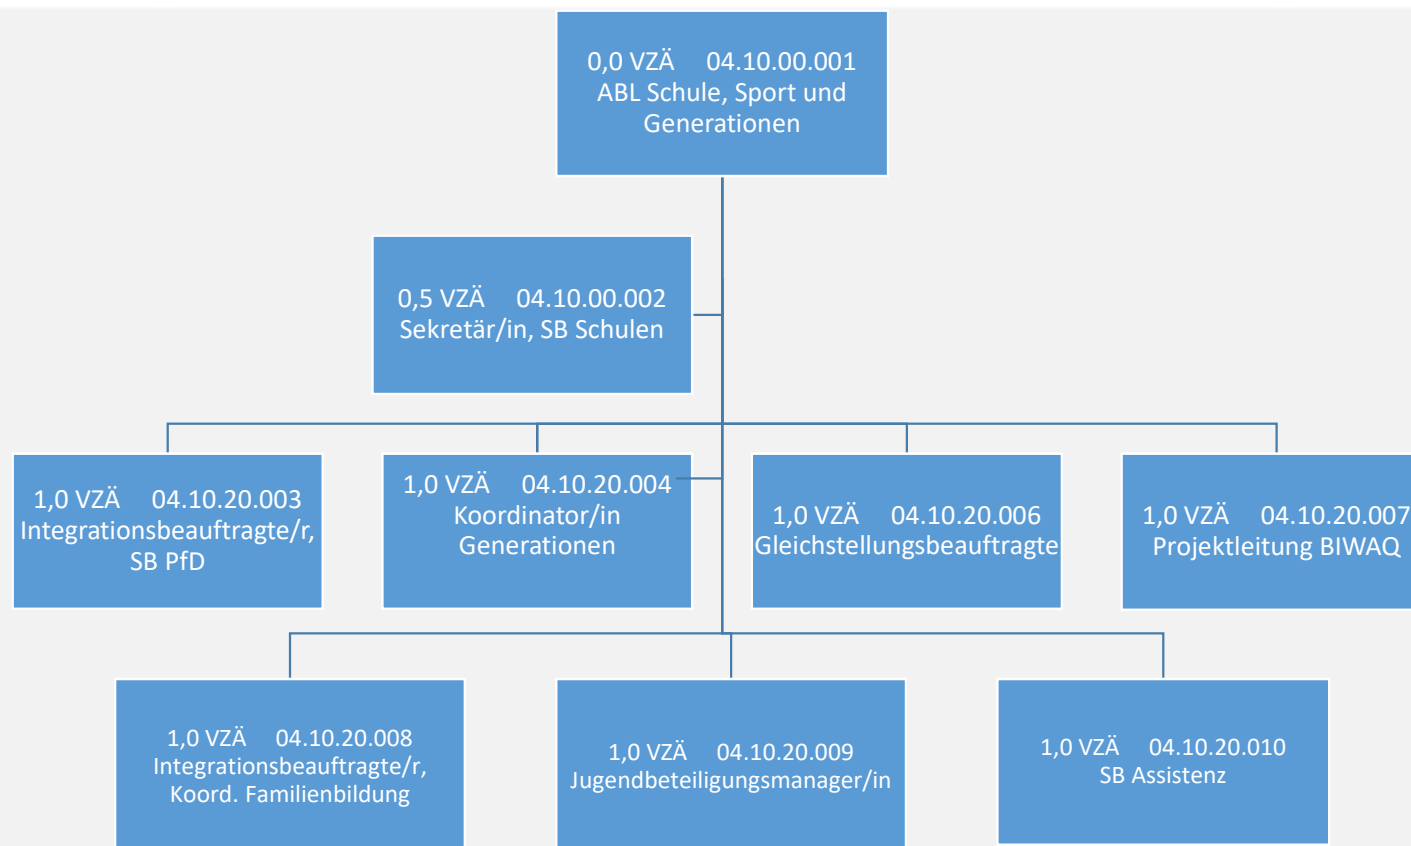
0,0 VZÄ 04.10.00.001
ABL Schule, Sport und Generationen

0,5 VZÄ 04.10.00.002
Sekretär/in, SB Schulen

1,0 VZÄ 04.10.20.003
Integrationsbeauftragte/r, SB PfD

1,0 VZÄ 04.10.20.004
Koordinator/in Generationen

1,0 VZÄ 04.10.20.006
Gleichstellungsbeauftragte

1,0 VZÄ 04.10.20.007
Projektleitung BIWAQ

1,0 VZÄ 04.10.20.008
Integrationsbeauftragte/r, Koord. Familienbildung

1,0 VZÄ 04.10.20.009
Jugendbeteiligungsmanager/in

1,0 VZÄ 04.10.20.010
SB Assistenz